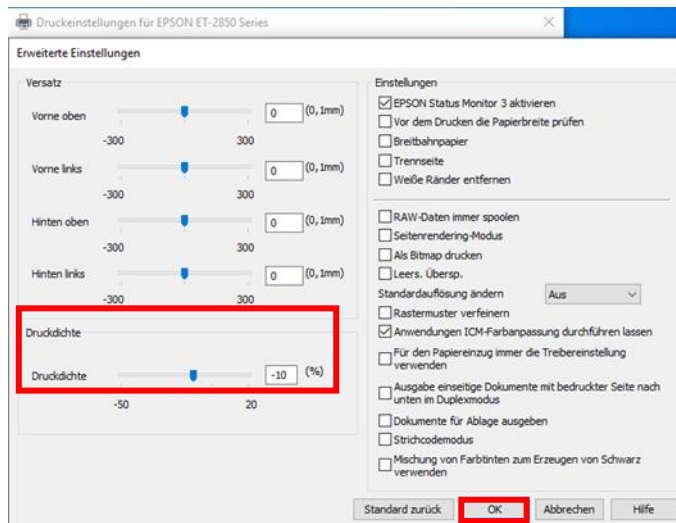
Druckeinstellungen für EPSON ET-2850 Series

Erweiterte Einstellungen

Versatz

Vorne oben
0
(0,1mm)
-300
300

Vorne links
0
(0,1mm)
-300
300

Hinten oben
0
(0,1mm)
-300
300

Hinten links
0
(0,1mm)
-300
300

Druckdichte

Druckdichte
-10
(%)
-50
20

Einstellungen

☑ EPSON Status Monitor 3 aktivieren
☐ Vor dem Drucken die Papierbreite prüfen
☐ Breitbahnpapier
☐ Trennseite
☐ Weiße Ränder entfernen

☐ RAW-Daten immer spoolen
☐ Seitenrendering-Modus
☐ Als Bitmap drucken
☐ Leers. Übersp.

Standardauflösung ändern
Aus

☐ Rastermuster verfeinern
☑ Anwendungen ICM-Farbanpassung durchführen lassen
☐ Für den Papiereinzug immer die Treibereinstellung verwenden
☐ Ausgabe einseitige Dokumente mit bedruckter Seite nach unten im Duplexmodus
☐ Dokumente für Ablage ausgeben
☐ Strichcodemodus
☐ Mischung von Farbtinten zum Erzeugen von Schwarz verwenden

Standard zurück
OK
Abbrechen
Hilfe